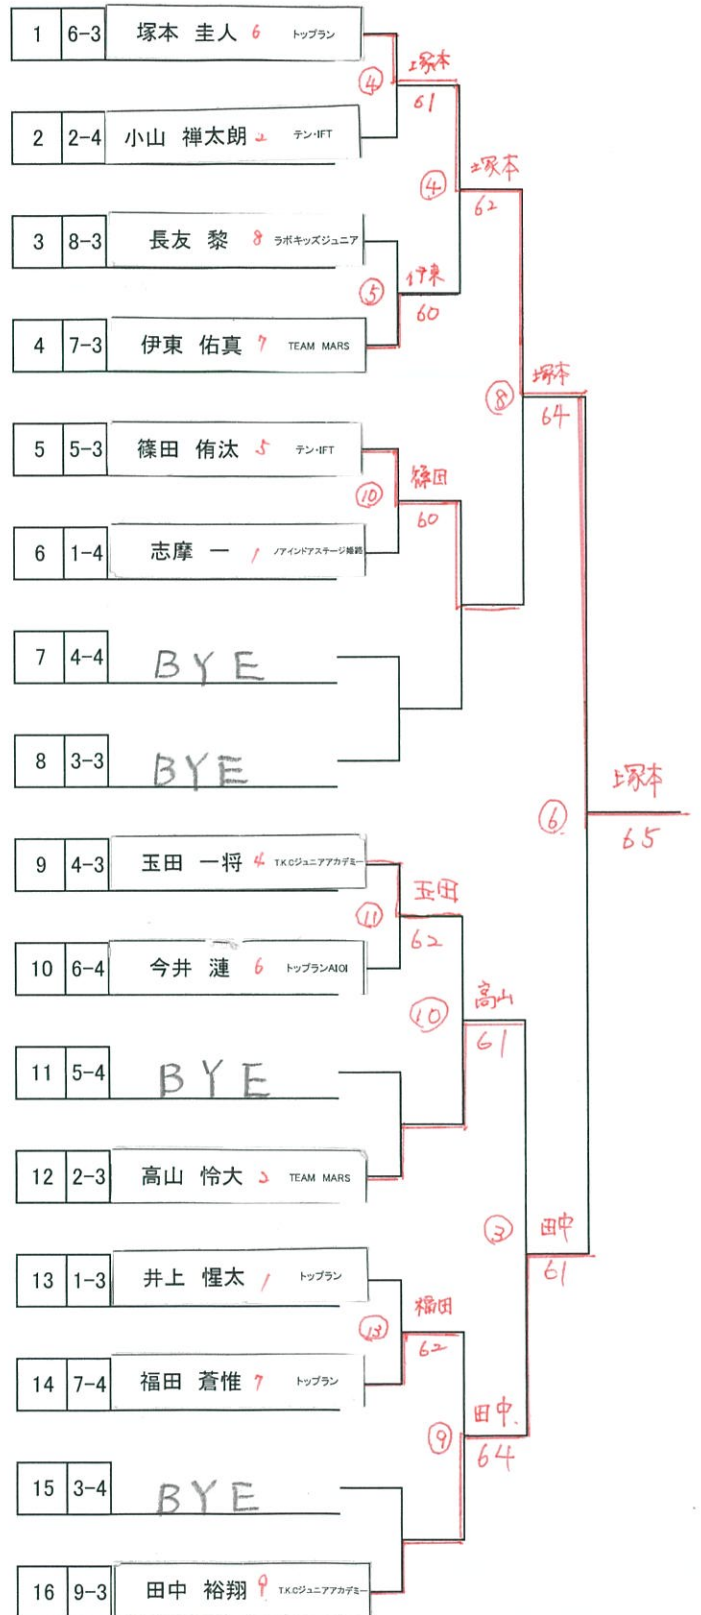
1 6-3 塚本 圭人 6 トップラン
2 2-4 小山 禅太朗 2 テン・IFT
3 8-3 長友 黎 8 ラボキッズジュニア
4 7-3 伊東 佑真 7 TEAM MARS
5 5-3 篠田 侑汰 5 テン・IFT
6 1-4 志摩 一 1 ノアインドアステージ姫路
7 4-4 BYE
8 3-3 BYE
9 4-3 玉田 一将 4 T.K.Cジュニアアカデミー
10 6-4 今井 漣 6 トップランAIOI
11 5-4 BYE
12 2-3 高山 怜大 2 TEAM MARS
13 1-3 井上 惺太 1 トップラン
14 7-4 福田 蒼惟 7 トップラン
15 3-4 BYE
16 9-3 田中 裕翔 9 T.K.Cジュニアアカデミー

④ 塚本 61
⑤ 伊東 60
④ 塚本 62
⑩ 篠田 60
⑧ 塚本 64
⑪ 玉田 62
⑩ 高山 61
⑬ 福田 62
⑨ 田中 64
③ 田中 61
⑥ 塚本 65